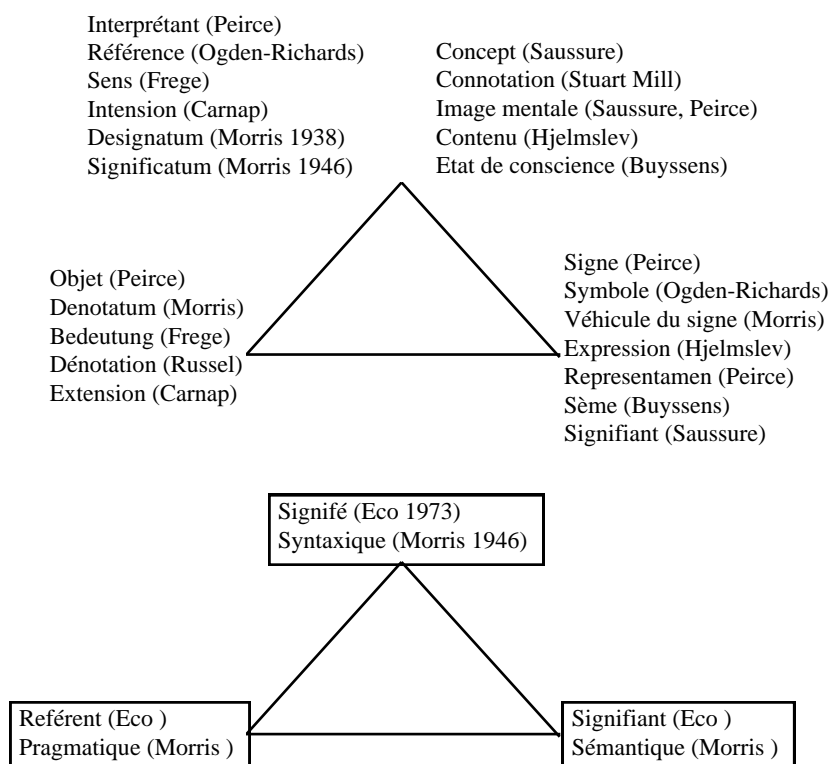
Interprétant (Peirce)
Référence (Ogden-Richards)
Sens (Frege)
Intension (Carnap)
Designatum (Morris 1938)
Significatum (Morris 1946)

Concept (Saussure)
Connotation (Stuart Mill)
Image mentale (Saussure, Peirce)
Contenu (Hjelmslev)
Etat de conscience (Buyssens)

Objet (Peirce)
Denotatum (Morris)
Bedeutung (Frege)
Dénotation (Russel)
Extension (Carnap)

Signe (Peirce)
Symbole (Ogden-Richards)
Véhicule du signe (Morris)
Expression (Hjelmslev)
Representamen (Peirce)
Sème (Buyssens)
Signifiant (Saussure)

Signifé (Eco 1973)
Syntaxique (Morris 1946)

Reférent (Eco )
Pragmatique (Morris )

Signifiant (Eco )
Sémantique (Morris )